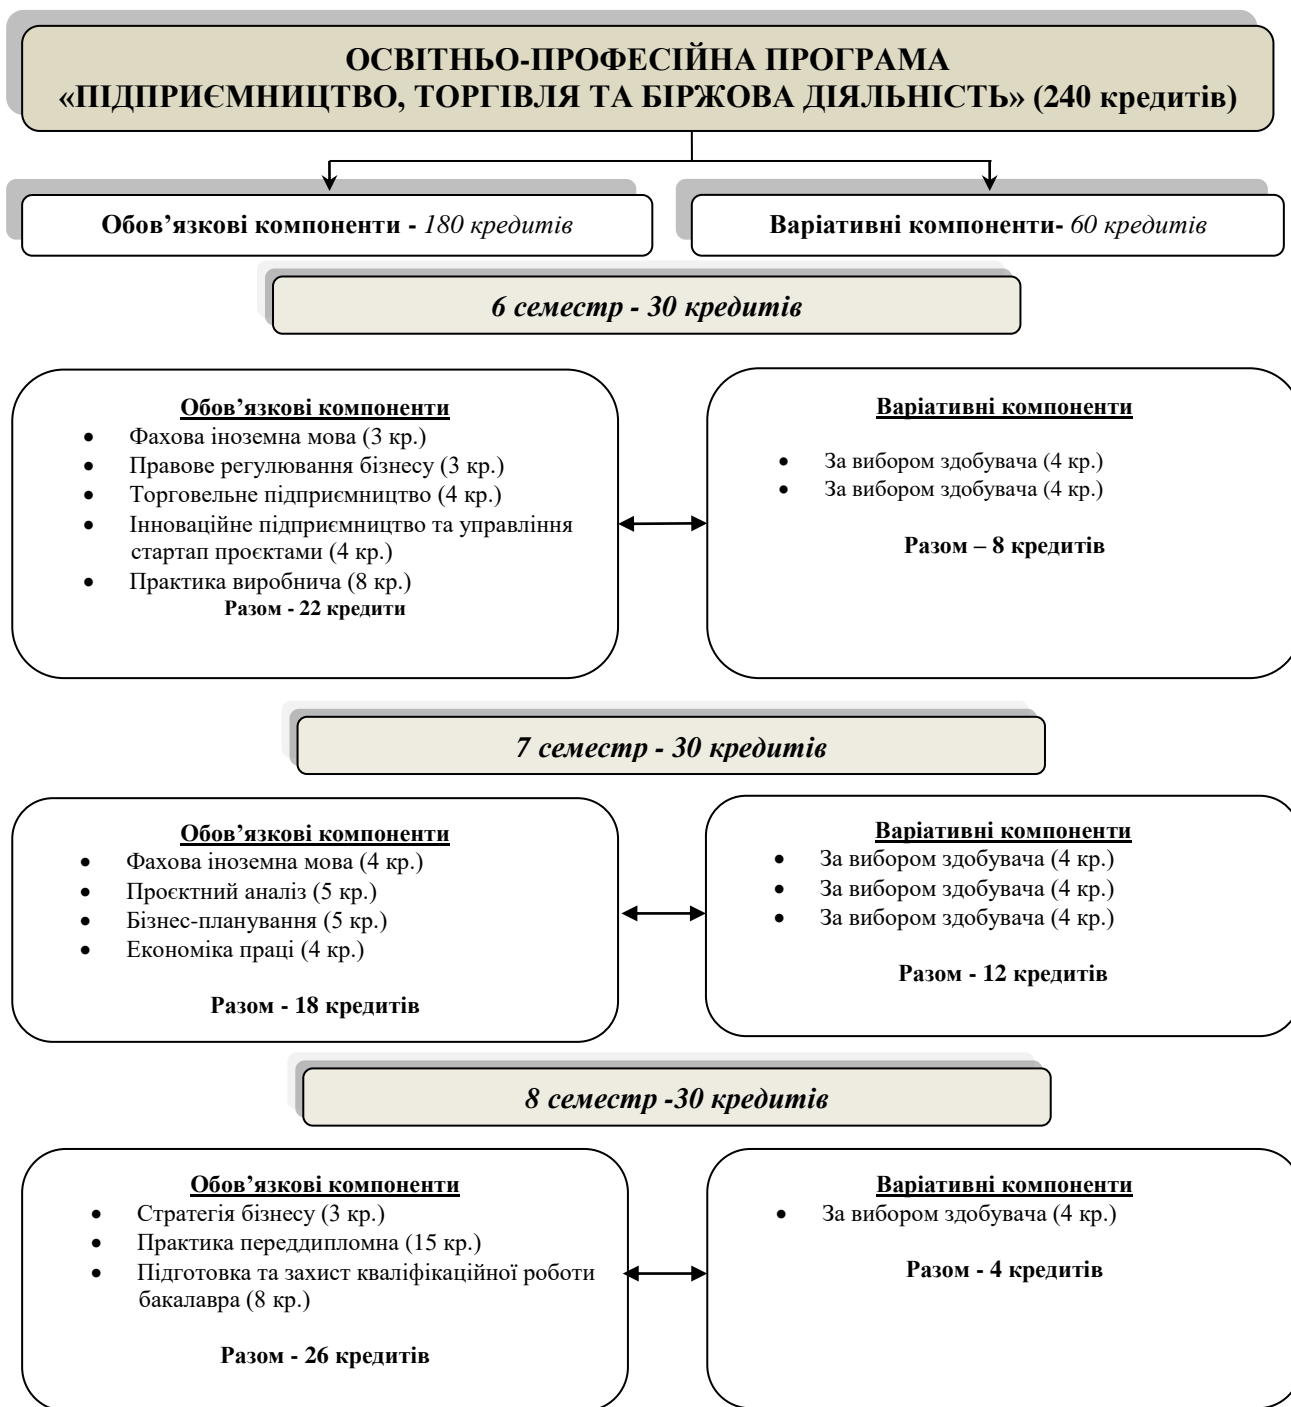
ОСВІТНЬО-ПРОФЕСІЙНА ПРОГРАМА
«ПІДПРИЄМНИЦТВО, ТОРГІВЛЯ ТА БІРЖОВА ДІЯЛЬНІСТЬ» (240 кредитів)

Обов’язкові компоненти - 180 кредитів

Варіативні компоненти- 60 кредитів

6 семестр - 30 кредитів

Обов’язкові компоненти
- Фахова іноземна мова (3 кр.)
- Правове регулювання бізнесу (3 кр.)
- Торговельне підприємництво (4 кр.)
- Інноваційне підприємництво та управління стартап проєктами (4 кр.)
- Практика виробнича (8 кр.)

Разом - 22 кредити

Варіативні компоненти
- За вибором здобувача (4 кр.)
- За вибором здобувача (4 кр.)

Разом – 8 кредитів

7 семестр - 30 кредитів

Обов’язкові компоненти
- Фахова іноземна мова (4 кр.)
- Проєктний аналіз (5 кр.)
- Бізнес-планування (5 кр.)
- Економіка праці (4 кр.)

Разом - 18 кредитів

Варіативні компоненти
- За вибором здобувача (4 кр.)
- За вибором здобувача (4 кр.)
- За вибором здобувача (4 кр.)

Разом - 12 кредитів

8 семестр -30 кредитів

Обов’язкові компоненти
- Стратегія бізнесу (3 кр.)
- Практика переддипломна (15 кр.)
- Підготовка та захист кваліфікаційної роботи бакалавра (8 кр.)

Разом - 26 кредитів

Варіативні компоненти
- За вибором здобувача (4 кр.)

Разом - 4 кредитів